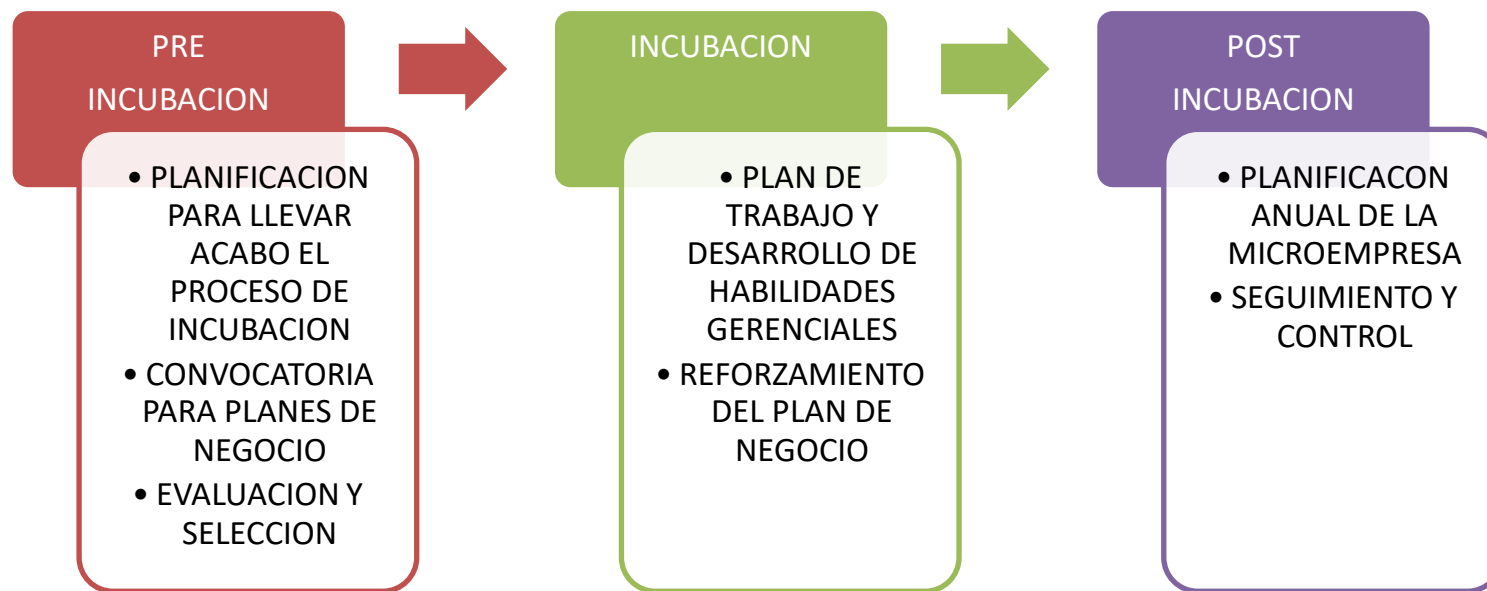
PRE INCUBACION

• PLANIFICACION PARA LLEVAR ACABO EL PROCESO DE INCUBACION
• CONVOCATORIA PARA PLANES DE NEGOCIO
• EVALUACION Y SELECCION

INCUBACION

• PLAN DE TRABAJO Y DESARROLLO DE HABILIDADES GERENCIALES
• REFORZAMIENTO DEL PLAN DE NEGOCIO

POST INCUBACION

• PLANIFICACON ANUAL DE LA MICROEMPRESA
• SEGUIMIENTO Y CONTROL